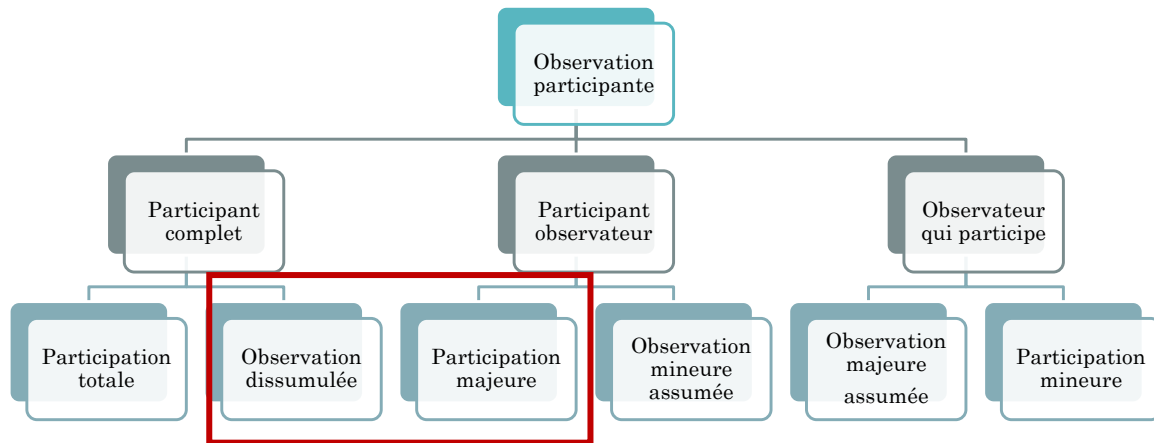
Observation participante

Participant complet

Participant observateur

Observateur qui participe

Participation totale

Observation dissumulée

Participation majeure

Observation mineure assumée

Observation majeure assumée

Participation mineure